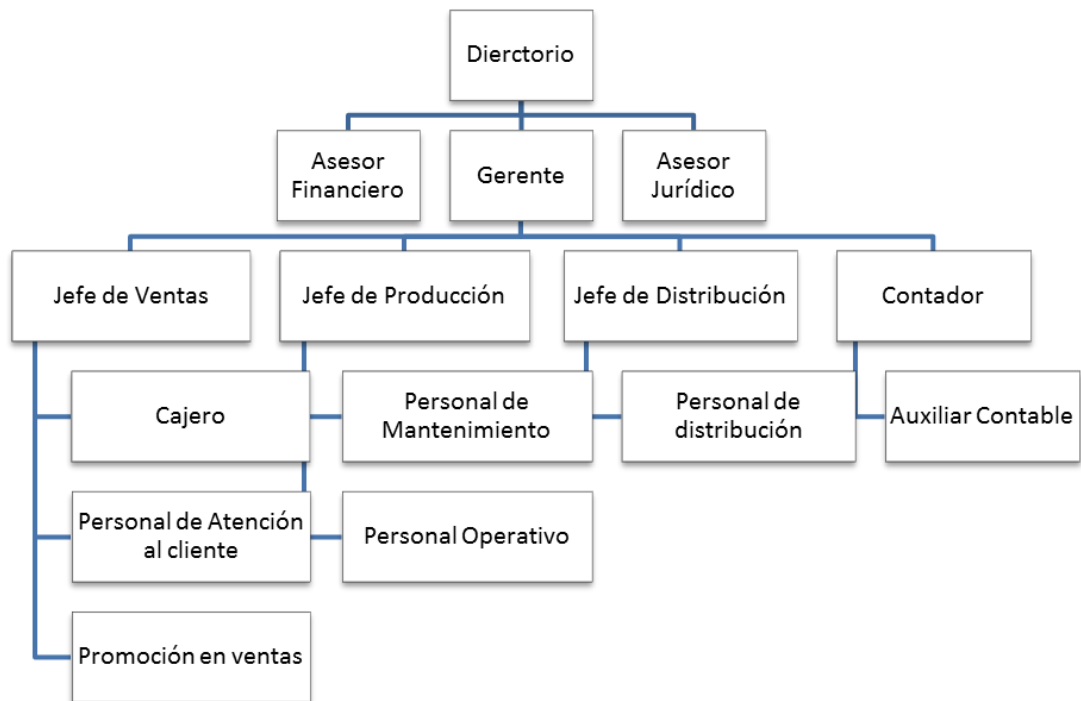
Dierctorio

Asesor Financiero

Gerente

Asesor Jurídico

Jefe de Ventas

Jefe de Producción

Jefe de Distribución

Contador

Cajero

Personal de Mantenimiento

Personal de distribución

Auxiliar Contable

Personal de Atención al cliente

Personal Operativo

Promoción en ventas